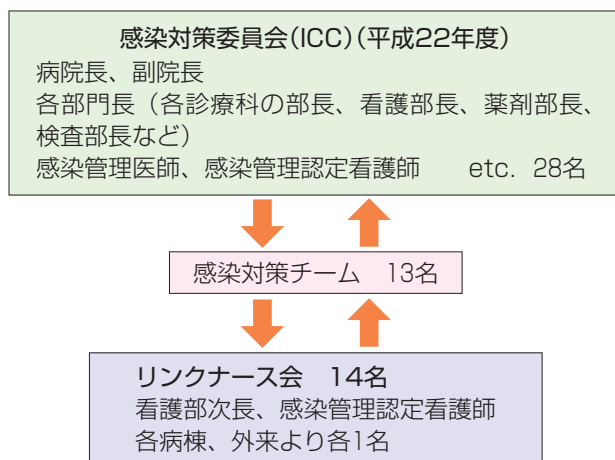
感染対策委員会(ICC)(平成22年度)
病院長、副院長
各部門長（各診療科の部長、看護部長、薬剤部長、検査部長など）
感染管理医師、感染管理認定看護師　　etc. 28名

感染対策チーム　13名

リンクナース会　14名
看護部次長、感染管理認定看護師
各病棟、外来より各1名